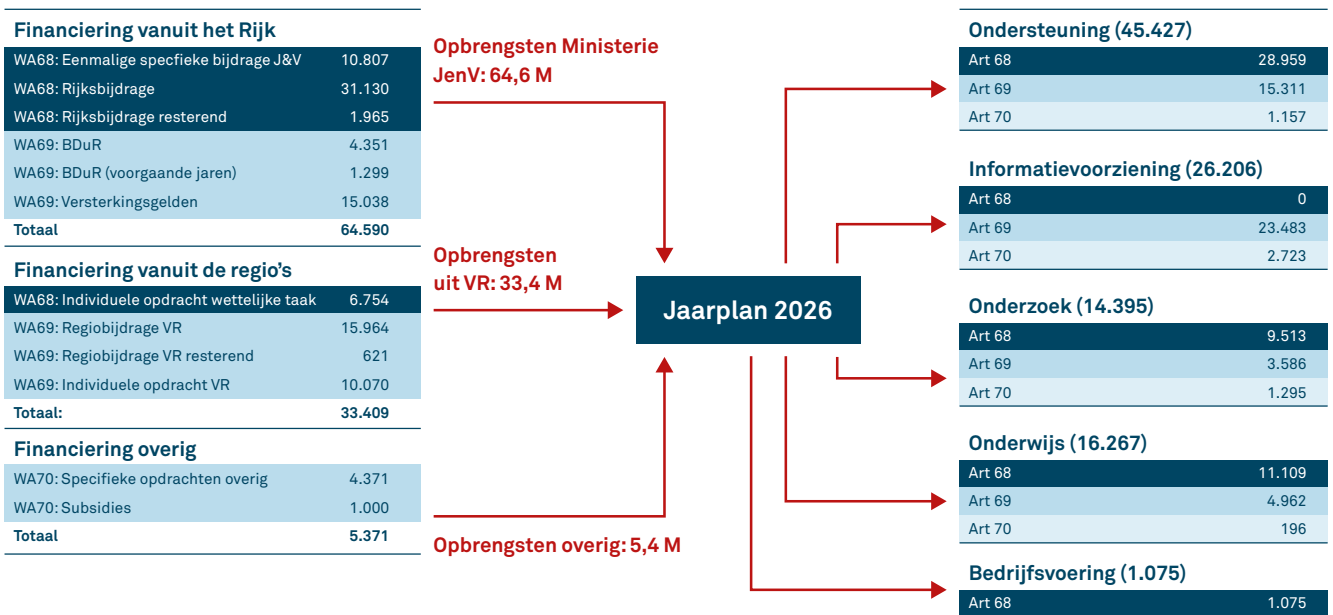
**Financiering vanuit het Rijk**

| | |
|---|---|
| WA68: Eenmalige specfieke bijdrage J&V | 10.807 |
| WA68: Rijksbijdrage | 31.130 |
| WA68: Rijksbijdrage resterend | 1.965 |
| WA69: BDuR | 4.351 |
| WA69: BDuR (voorgaande jaren) | 1.299 |
| WA69: Versterkingsgelden | 15.038 |
| Totaal | 64.590 |

**Financiering vanuit de regio's**

| | |
|---|---|
| WA68: Individuele opdracht wettelijke taak | 6.754 |
| WA69: Regiobijdrage VR | 15.964 |
| WA69: Regiobijdrage VR resterend | 621 |
| WA69: Individuele opdracht VR | 10.070 |
| Totaal: | 33.409 |

**Financiering overig**

| | |
|---|---|
| WA70: Specifieke opdrachten overig | 4.371 |
| WA70: Subsidies | 1.000 |
| Totaal | 5.371 |

Opbrengsten Ministerie JenV: 64,6 M

Opbrengsten uit VR: 33,4 M

Opbrengsten overig: 5,4 M

Jaarplan 2026

**Ondersteuning (45.427)**

| | |
|---|---|
| Art 68 | 28.959 |
| Art 69 | 15.311 |
| Art 70 | 1.157 |

**Informatievoorziening (26.206)**

| | |
|---|---|
| Art 68 | 0 |
| Art 69 | 23.483 |
| Art 70 | 2.723 |

**Onderzoek (14.395)**

| | |
|---|---|
| Art 68 | 9.513 |
| Art 69 | 3.586 |
| Art 70 | 1.295 |

**Onderwijs (16.267)**

| | |
|---|---|
| Art 68 | 11.109 |
| Art 69 | 4.962 |
| Art 70 | 196 |

**Bedrijfsvoering (1.075)**

| | |
|---|---|
| Art 68 | 1.075 |